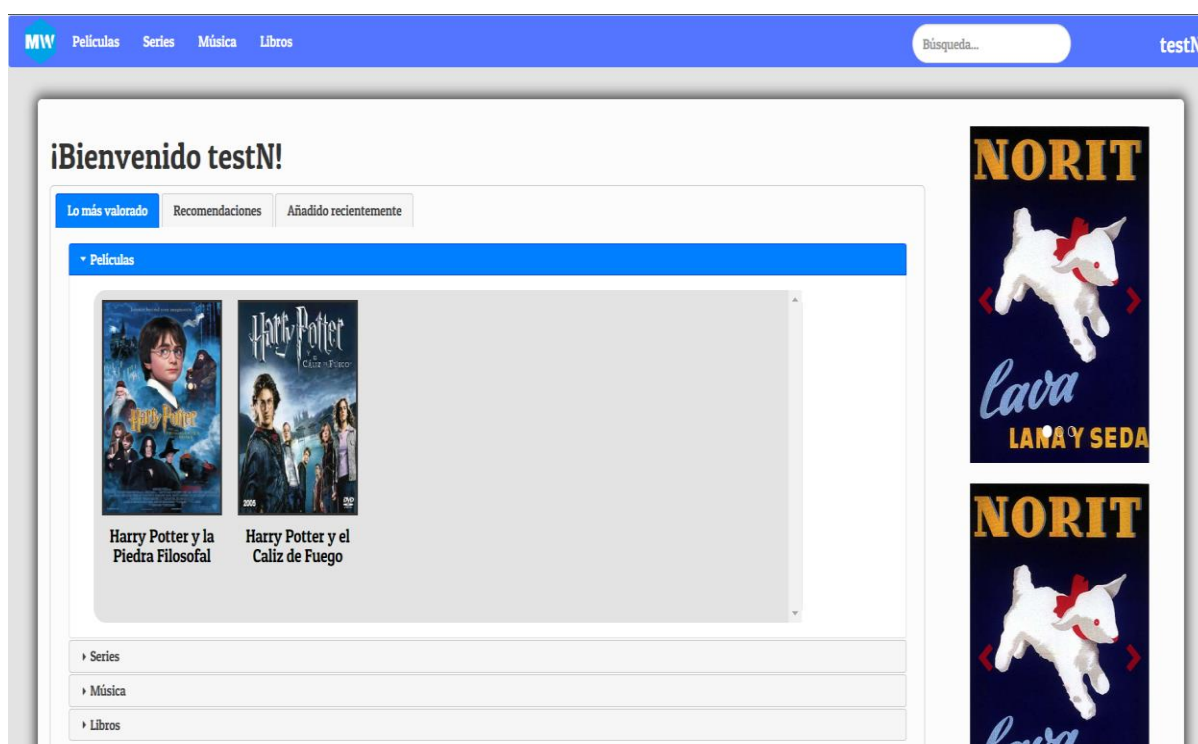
MW Películas Series Música Libros

Búsqueda...

testN

¡Bienvenido testN!

Lo más valorado | Recomendaciones | Añadido recientemente

▾ Películas

Harry Potter

Harry Potter y el Cáliz de Fuego

2005

Harry Potter y la Piedra Filosofal

Harry Potter y el Caliz de Fuego

▸ Series

▸ Música

▸ Libros

NORIT

lava

LANA Y SEDA

NORIT

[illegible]